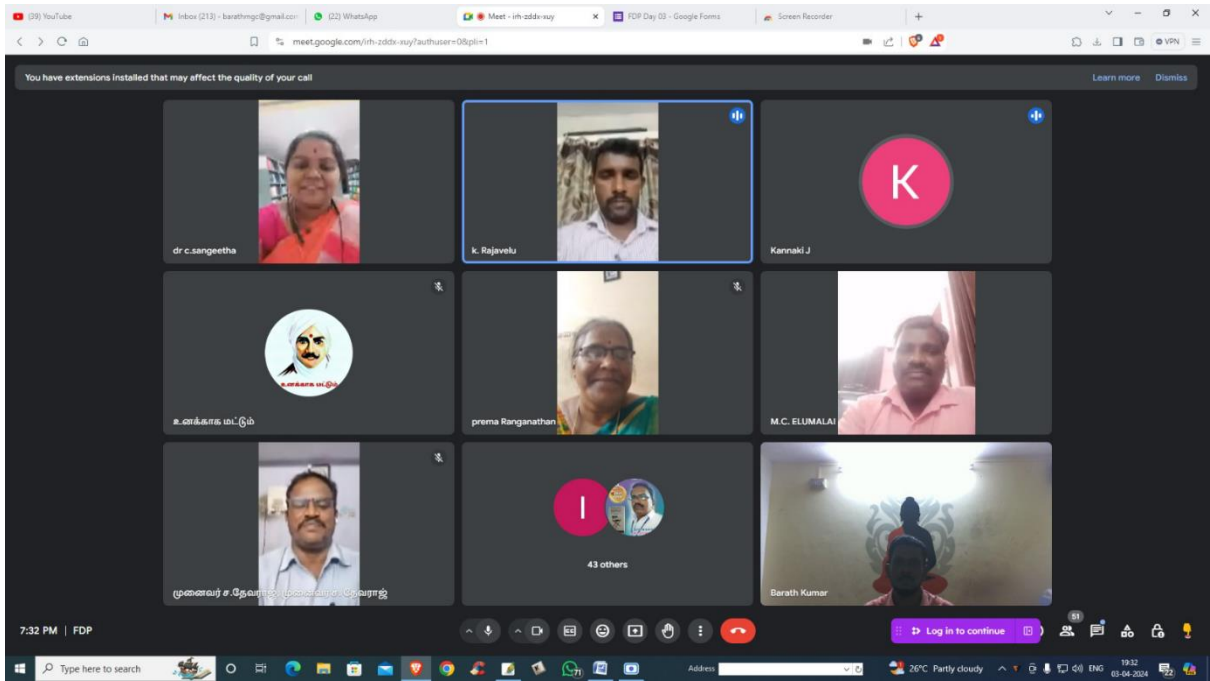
(39) YouTube
Inbox (213) - barathmgc@gmail.com
(22) WhatsApp
Meet - irh-zddx-xuy
FDP Day 03 - Google Forms
Screen Recorder

meet.google.com/irh-zddx-xuy?authuser=0&pli=1

VPN

You have extensions installed that may affect the quality of your call
Learn more
Dismiss

dr c.sangeetha
k. Rajavelu
K
Kannaki J
உனக்காக மட்டும்
உனக்காக மட்டும்
prema Ranganathan
M.C. ELUMALAI
முனைவர் ச.தேவராஜ் முனைவர் ச.தேவராஜ்
I
43 others
Barath Kumar

7:32 PM | FDP
Log in to continue
51

Type here to search
Address
26°C Partly cloudy
ENG
19:32
03-04-2024
22